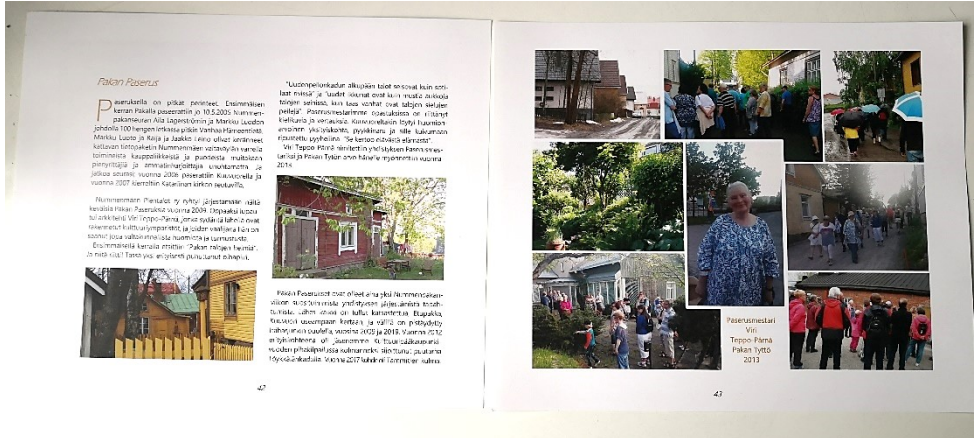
Pakan Paserus

Paseruskierroksilla on pitkät perinteet. Ensimmäisen kerran Pakalla paseerattiin jo 10.5.2005 Nummenpakanseuran Aila Lagerströmin ja Markku Luodon johdolla 100 hengen letkassa pitkin Vanhaa Hämeentietä. Markku Luoto ja Raija ja Jaakko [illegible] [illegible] kattavan tietopaketin Nummenmäen vaiheista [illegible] toiminnasta kauppaliikkeistä ja puhdistamoista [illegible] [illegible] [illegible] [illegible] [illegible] jatkoa seurasi vuonna 2006 paserusretki Kirkkoon ja vuonna 2007 kierrettiin Katariinan kirkon seutuvilla.

Nummenmäen Pientalot ry ryhtyi järjestämään näitä kävelyitä Pakan Paserukseksi vuonna 2009. Oppaaksi lupautui arkkitehti Viri Teppo-Pämä, jonka sydäntä lähellä ovat rakennettu kulttuuriympäristö, ja joiden vaalijana hän on saanut jopa valtion myöntämiä huomioita ja tunnustusta. Ensimmäisellä kerralla esitettiin "Pakan talojen helmiä". Ja mitä vielä? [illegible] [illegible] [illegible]

"Luonnonpuolenkadun alkupään talot se sovat kuin sorsat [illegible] ja "uudet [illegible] ovat kuin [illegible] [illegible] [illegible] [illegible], kun taas vanhat ovat tallejen sielujen perilejä". Paserusmestarimme opastuksissa on riittänyt tietämystä ja verraksia. Kuvauskeikalla löytyi huomion arvoinen yksityiskohta, pyyleikannu ja sille kukkamaan ripustettu syyhellinen. "Se kertoo elävästä elämästä".

Viri Teppo-Pämä nimitettiin yhdistyksen Paserusmestariksi ja Pakan Tytön arvo hänelle myönnettiin vuonna 2014.

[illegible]

Pakan Paserukset ovat olleet alusta pitäen Nummenmäen-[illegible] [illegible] yhdistyksen jäljittäminen tarjotaan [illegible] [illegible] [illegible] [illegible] Etupakka, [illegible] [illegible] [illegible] kortteli ja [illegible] on pysähdytty Tallbergin puistolle, vuonna 2008 ja 2010. Vuonna 2012 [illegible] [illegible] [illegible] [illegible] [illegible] Syyskuun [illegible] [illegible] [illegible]. Vuonna 2017 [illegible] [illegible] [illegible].

42

Paserusmestari
Viri
Teppo-Pämä
Pakan Tyttö
2013

43